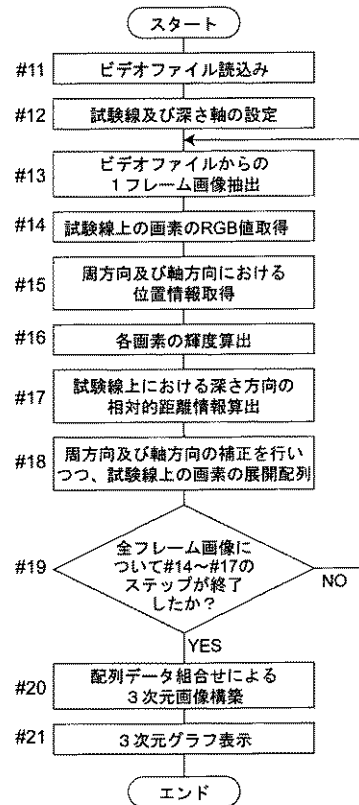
スタート

#11 ビデオファイル読込み

#12 試験線及び深さ軸の設定

#13 ビデオファイルからの 1フレーム画像抽出

#14 試験線上の画素のRGB値取得

#15 周方向及び軸方向における 位置情報取得

#16 各画素の輝度算出

#17 試験線上における深さ方向の 相対的距離情報算出

#18 周方向及び軸方向の補正を行いつつ、試験線上の画素の展開配列

#19 全フレーム画像について#14～#17のステップが終了したか？

NO

YES

#20 配列データ組合せによる 3次元画像構築

#21 3次元グラフ表示

エンド